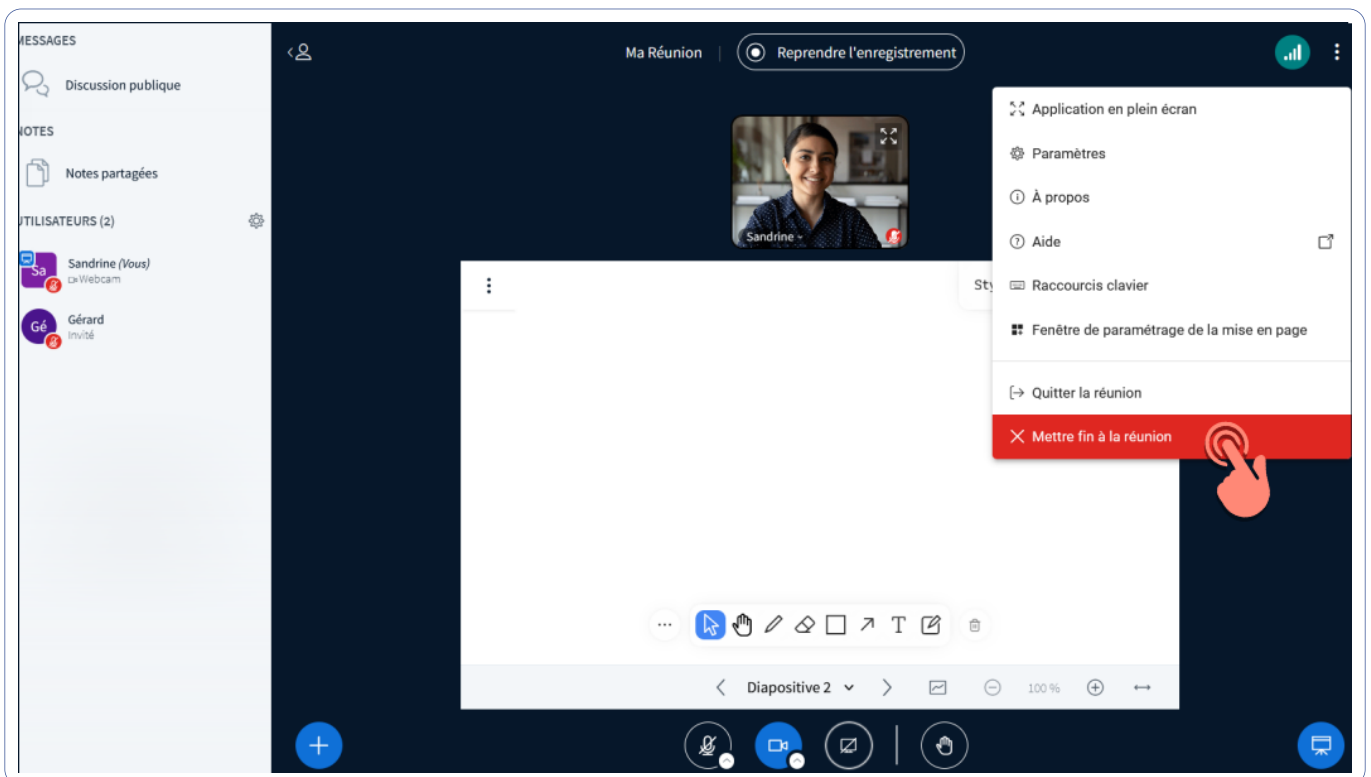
MESSAGES
Discussion publique
NOTES
Notes partagées
UTILISATEURS (2)
Sa Sandrine (Vous)
Webcam
Gé Gérard
Invité

Ma Réunion | Reprendre l'enregistrement

Sandrine

Sty

Application en plein écran
Paramètres
À propos
Aide
Raccourcis clavier
Fenêtre de paramétrage de la mise en page
Quitter la réunion
Mettre fin à la réunion

Diapositive 2
100 %